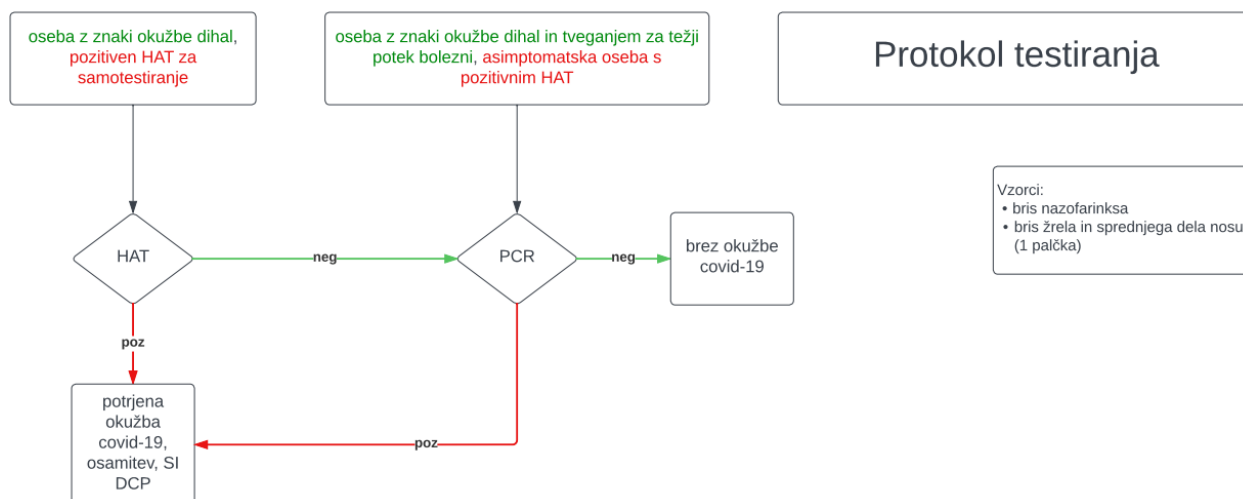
oseba z znaki okužbe dihal, pozitiven HAT za samotestiranje

oseba z znaki okužbe dihal in tveganjem za težji potek bolezni, asimptomatska oseba s pozitivnim HAT

Protokol testiranja

Vzorci:
• bris nazofarinksa
• bris žrela in sprednjega dela nosu (1 palčka)

HAT

neg

PCR

neg

brez okužbe covid-19

poz

potrjena okužba covid-19, osamitev, SI DCP

poz